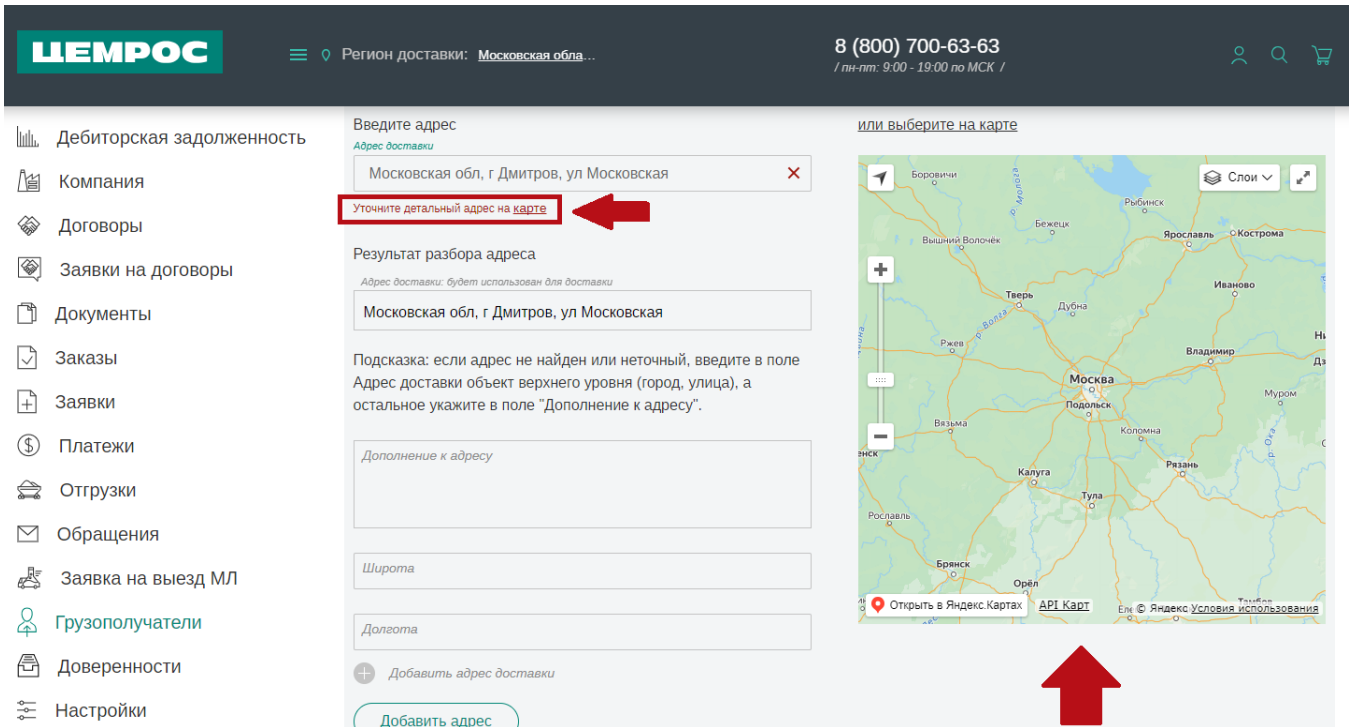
ЦЕМРОС

Регион доставки: Московская обла...

8 (800) 700-63-63
/ пн-пт: 9:00 - 19:00 по МСК /

Дебиторская задолженность
Компания
Договоры
Заявки на договоры
Документы
Заказы
Заявки
Платежи
Отгрузки
Обращения
Заявка на выезд МЛ
Грузополучатели
Доверенности
Настройки

Введите адрес
Адрес доставки
Московская обл, г Дмитров, ул Московская
Уточните детальный адрес на карте

Результат разбора адреса
Адрес доставки: будет использован для доставки
Московская обл, г Дмитров, ул Московская

Подсказка: если адрес не найден или неточный, введите в поле Адрес доставки объект верхнего уровня (город, улица), а остальное укажите в поле "Дополнение к адресу".

Дополнение к адресу

Широта

Долгота

Добавить адрес доставки

Добавить адрес

или выберите на карте

Слои
Боровичи
Рыбинск
Бежецк
Вышний Волочёк
Ярославль
Кострома
Тверь
Дубна
Иваново
Ржев
Владимир
Москва
Подольск
Муром
Вязьма
Коломна
Калуга
Рязань
Тула
Рославль
Брянск
Орёл
Открыть в Яндекс.Картах
API Карт
© Яндекс Условия использования